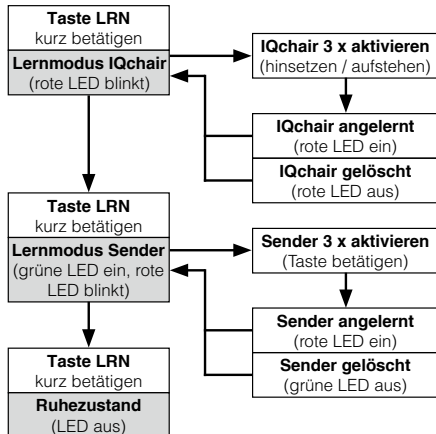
**Taste LRN**
kurz betätigen

**Lernmodus IQchair**
(rote LED blinkt)

**IQchair 3 x aktivieren**
(hinsetzen / aufstehen)

**IQchair angelernt**
(rote LED ein)

**IQchair gelöscht**
(rote LED aus)

**Taste LRN**
kurz betätigen

**Lernmodus Sender**
(grüne LED ein, rote LED blinkt)

**Sender 3 x aktivieren**
(Taste betätigen)

**Sender angelernt**
(rote LED ein)

**Sender gelöscht**
(grüne LED aus)

**Taste LRN**
kurz betätigen

**Ruhezustand**
(LED aus)